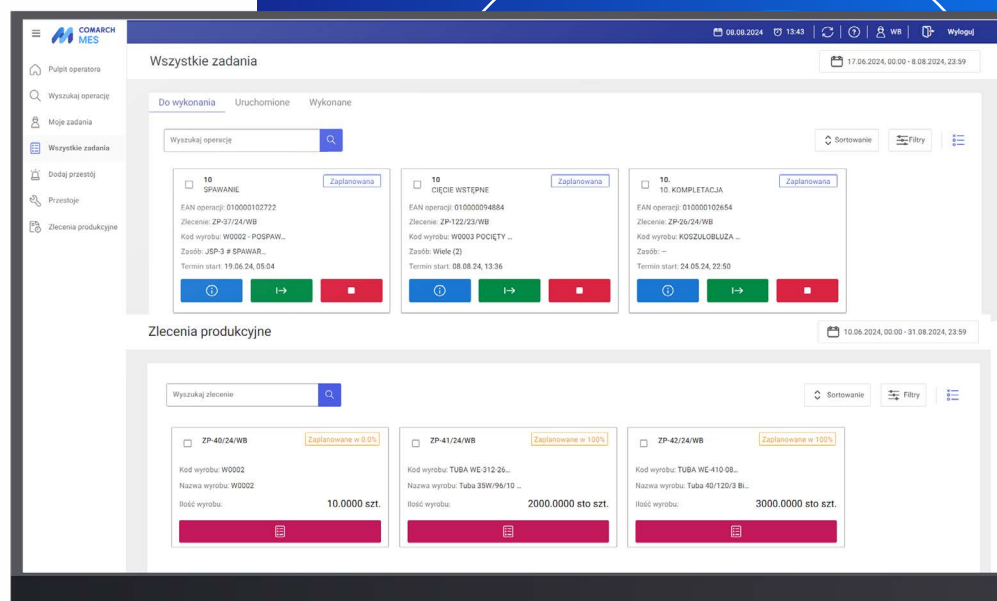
COMARCH MES

08.08.2024 13:43 WB Wyloguj

Pulpit operatora
Wyszukaj operację
Moje zadania
Wszystkie zadania
Dodaj przestój
Przestoje
Zlecenia produkcyjne

Wszystkie zadania

17.06.2024, 00:00 - 8.08.2024, 23:59

Do wykonania Uruchomione Wykonane

Wyszukaj operację

Sortowanie Filtry

10
SPAWANIE
Zaplanowana
EAN operacji: 010000102722
Zlecenie: ZP-37/24/WB
Kod wyrobu: W0002 - POSPAW...
Zasób: JSP-3 # SPAWAR...
Termin start: 19.06.24, 05:04

10
CIĘCIE WSTĘPNE
Zaplanowana
EAN operacji: 010000094884
Zlecenie: ZP-122/23/WB
Kod wyrobu: W0003 POCIĘTY ...
Zasób: Wiele (2)
Termin start: 08.08.24, 13:36

10.
10. KOMPLETACJA
Zaplanowana
EAN operacji: 010000102654
Zlecenie: ZP-26/24/WB
Kod wyrobu: KOSZULOBLUZA ...
Zasób: --
Termin start: 24.05.24, 22:50

Zlecenia produkcyjne

10.06.2024, 00:00 - 31.08.2024, 23:59

Wyszukaj zlecenie

Sortowanie Filtry

ZP-40/24/WB
Zaplanowane w 0.0%
Kod wyrobu: W0002
Nazwa wyrobu: W0002
Ilość wyrobu: 10.0000 szt.

ZP-41/24/WB
Zaplanowane w 100%
Kod wyrobu: TUBA WE-312-26...
Nazwa wyrobu: Tuba 35W/96/10 ...
Ilość wyrobu: 2000.0000 sto szt.

ZP-42/24/WB
Zaplanowane w 100%
Kod wyrobu: TUBA WE-410-08...
Nazwa wyrobu: Tuba 40/120/3 Bi...
Ilość wyrobu: 3000.0000 sto szt.